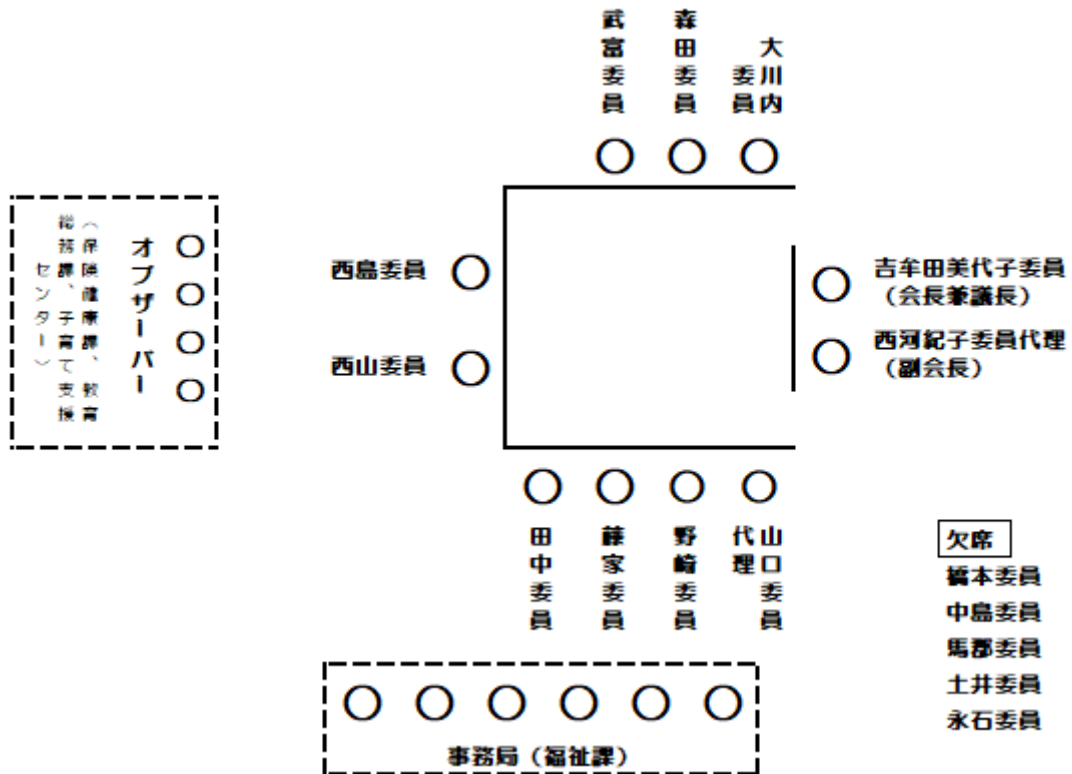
武富委員

森田委員

大川内委員

オブザーバー

（保険健康課、教育総務課、子育て支援センター）

西島委員

西山委員

吉牟田美代子委員（会長兼議長）

西河紀子委員代理（副会長）

田中委員

藤家委員

野崎委員

山口委員代理

欠席
橋本委員
中島委員
馬郡委員
土井委員
永石委員

事務局（福祉課）